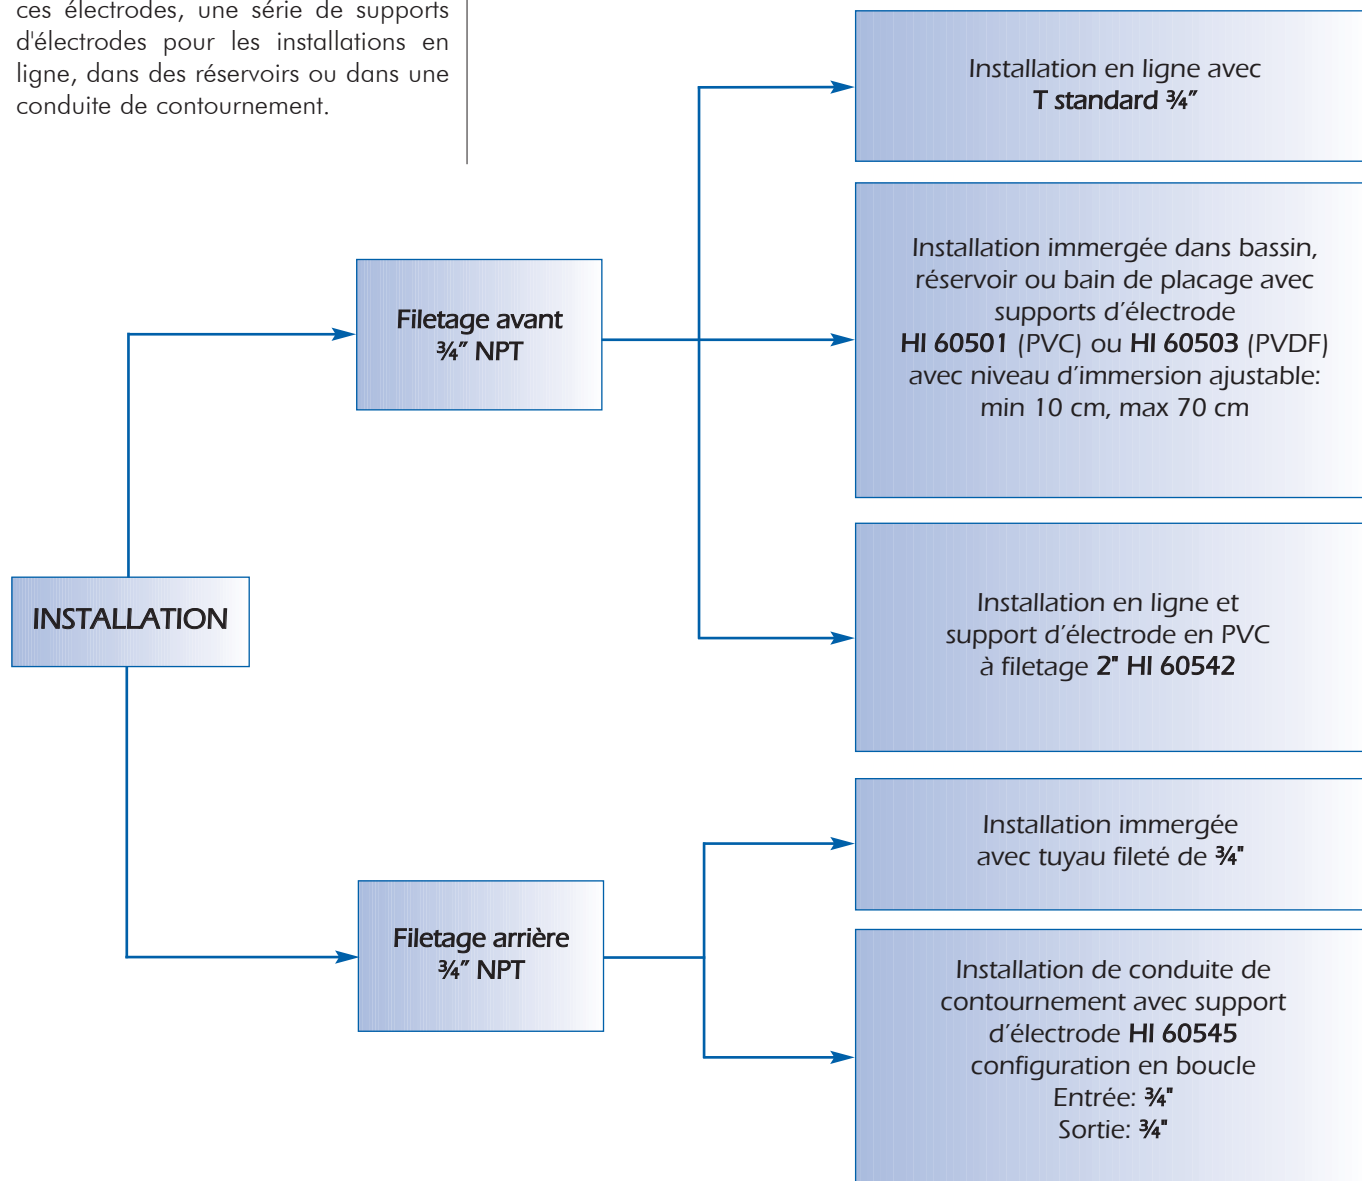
ces électrodes, une série de supports d'électrodes pour les installations en ligne, dans des réservoirs ou dans une conduite de contournement.

Installation en ligne avec
T standard ¾”

Installation immergée dans bassin, réservoir ou bain de placage avec supports d’électrode
HI 60501 (PVC) ou HI 60503 (PVDF) avec niveau d’immersion ajustable: min 10 cm, max 70 cm

Filetage avant
¾” NPT

Installation en ligne et support d’électrode en PVC à filetage 2" HI 60542

INSTALLATION

Installation immergée avec tuyau fileté de ¾"

Filetage arrière
¾” NPT

Installation de conduite de contournement avec support d’électrode HI 60545 configuration en boucle
Entrée: ¾"
Sortie: ¾"